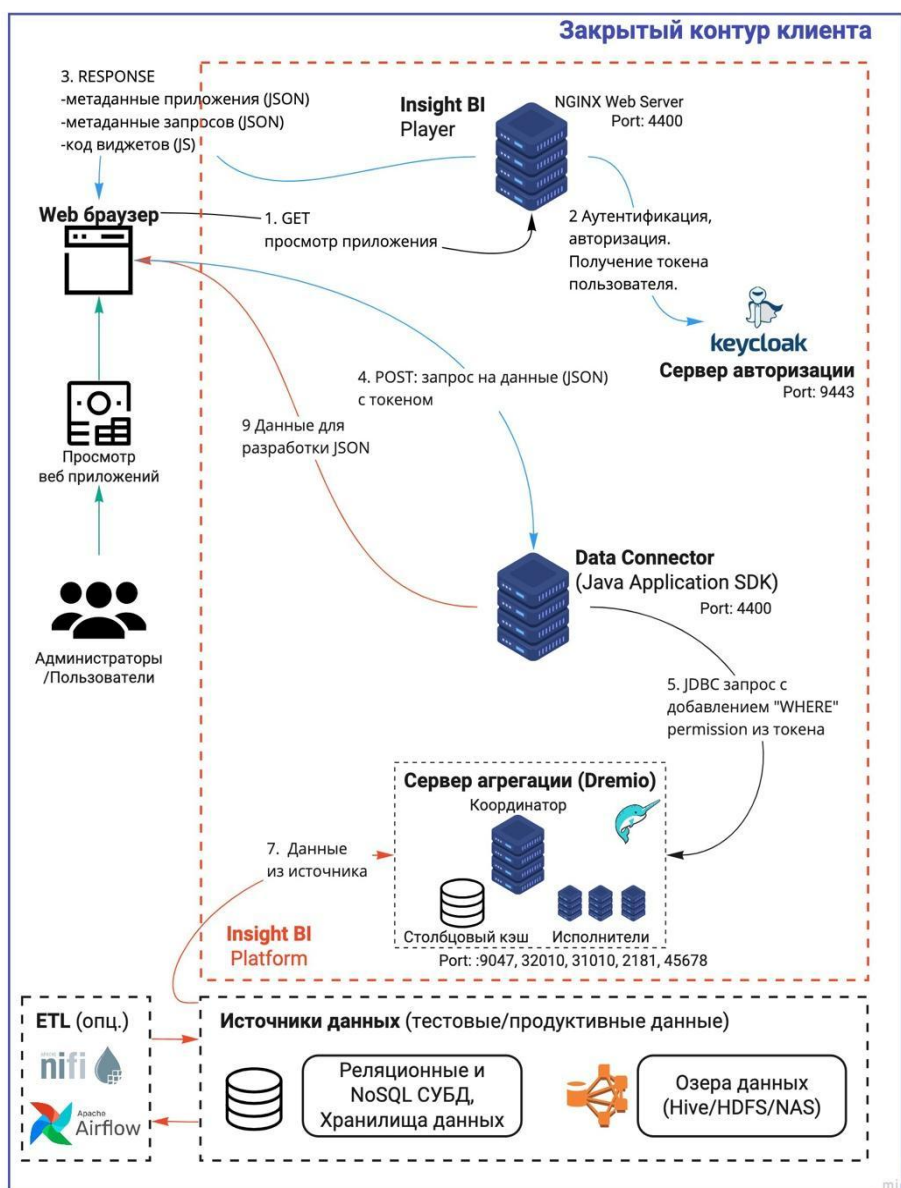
Закрытый контур клиента

3. RESPONSE
-метаданные приложения (JSON)
-метаданные запросов (JSON)
-код виджетов (JS)

Insight BI
Player

NGINX Web Server
Port: 4400

Web браузер

1. GET
просмотр приложения

2 Аутентификация, авторизация. Получение токена пользователя.

keycloak
Сервер авторизации
Port: 9443

4. POST: запрос на данные (JSON) с токеном

9 Данные для разработки JSON

Просмотр веб приложений

Data Connector
(Java Application SDK)
Port: 4400

Администраторы /Пользователи

5. JDBC запрос с добавлением "WHERE" permission из токена

Сервер агрегации (Dremio)
Координатор

7. Данные из источника

Столбцовый кэш
Исполнители

Insight BI
Platform

Port: :9047, 32010, 31010, 2181, 45678

ETL (опц.)
nifi
Apache
Airflow

Источники данных (тестовые/продуктивные данные)

Реляционные и NoSQL СУБД, Хранилища данных

Озера данных (Hive/HDFS/NAS)